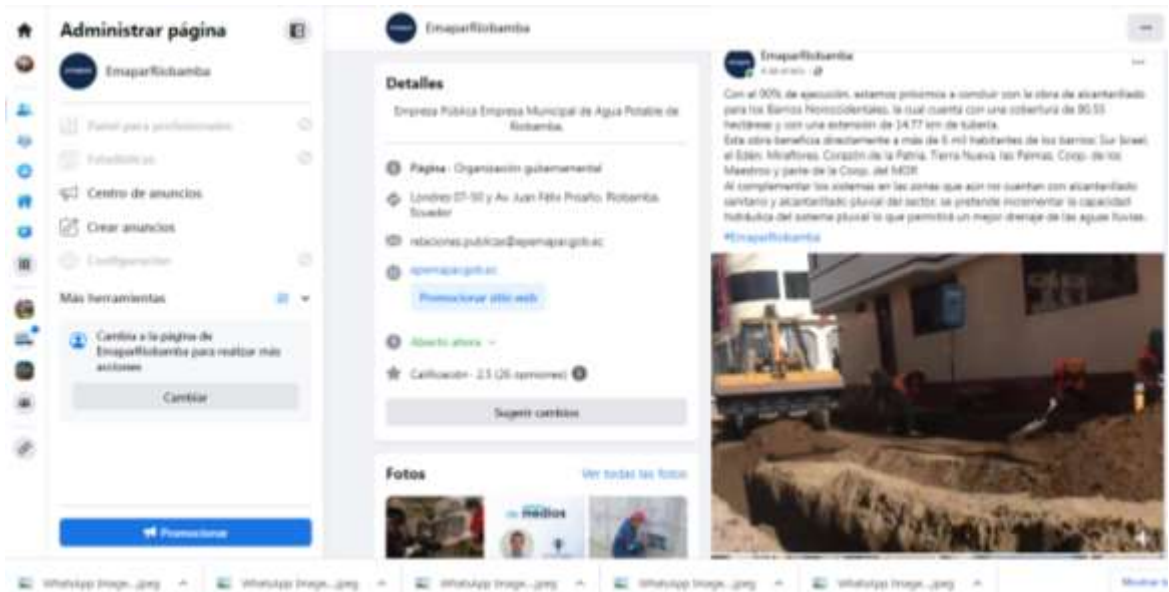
Administrar página

EmaparRiobamba

Panel para profesionales

Estadísticas

Centro de anuncios

Crear anuncios

Configuración

Más herramientas

Cambia a la página de EmaparRiobamba para realizar más acciones

Cambiar

Promocionar

EmaparRiobamba

Detalles

Empresa Pública Empresa Municipal de Agua Potable de Riobamba.

Página · Organización gubernamental

Londres 07-50 y Av. Juan Félix Proaño, Riobamba, Ecuador

relaciones.publicas@epemapar.gob.ec

epemapar.gob.ec

Promocionar sitio web

Abierto ahora

Calificación · 2.5 (26 opiniones)

Sugerir cambios

Fotos

Ver todas las fotos

medios

EmaparRiobamba

Con el 90% de ejecución, estamos próximos a concluir con la obra de alcantarillado para los Barrios Noroccidentales, la cual cuenta con una cobertura de 80.55 hectáreas y con una extensión de 14.77 km de tubería.
Esta obra beneficia directamente a más de 6 mil habitantes de los barrios: Sur Israel, el Edén, Miraflores, Corazón de la Patria, Tierra Nueva, las Palmas, Coop. de los Maestros y parte de la Coop. del MDR.
Al complementar los sistemas en las zonas que aún no cuentan con alcantarillado sanitario y alcantarillado pluvial del sector, se pretende incrementar la capacidad hidráulica del sistema pluvial lo que permitirá un mejor drenaje de las aguas lluvias.
#EmaparRiobamba

WhatsApp Image....jpeg
WhatsApp Image....jpeg
WhatsApp Image....jpeg
WhatsApp Image....jpeg
WhatsApp Image....jpeg
Mostrar todo